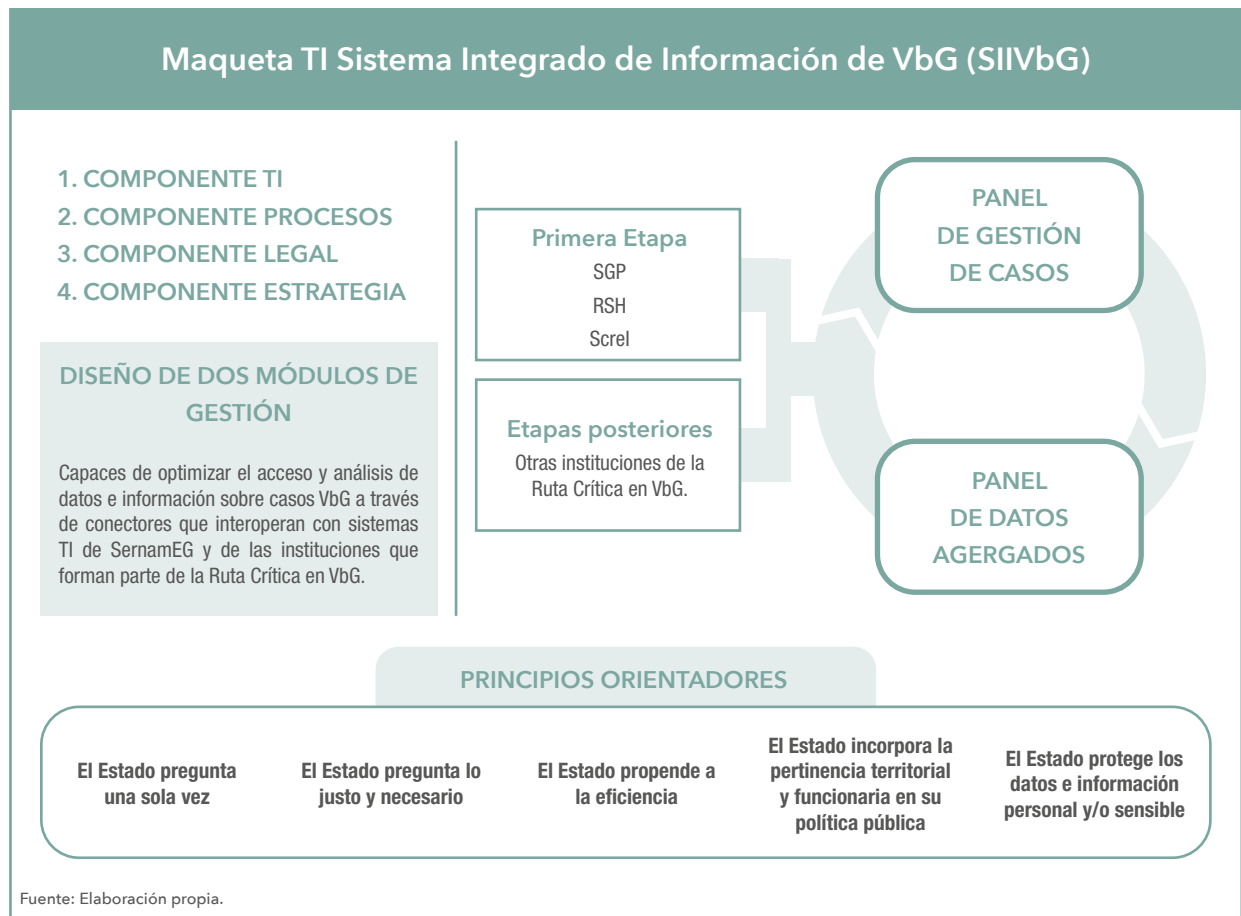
Maqueta TI Sistema Integrado de Información de VbG (SIIVbG)

1. COMPONENTE TI
2. COMPONENTE PROCESOS
3. COMPONENTE LEGAL
4. COMPONENTE ESTRATEGIA

DISEÑO DE DOS MÓDULOS DE GESTIÓN

Capaces de optimizar el acceso y análisis de datos e información sobre casos VbG a través de conectores que interoperan con sistemas TI de SernamEG y de las instituciones que forman parte de la Ruta Crítica en VbG.

Primera Etapa
SGP
RSH
Screl

Etapas posteriores
Otras instituciones de la Ruta Crítica en VbG.

PANEL DE GESTIÓN DE CASOS

PANEL DE DATOS AGERGADOS

PRINCIPIOS ORIENTADORES

El Estado pregunta una sola vez

El Estado pregunta lo justo y necesario

El Estado propende a la eficiencia

El Estado incorpora la pertinencia territorial y funcionaria en su política pública

El Estado protege los datos e información personal y/o sensible

Fuente: Elaboración propia.